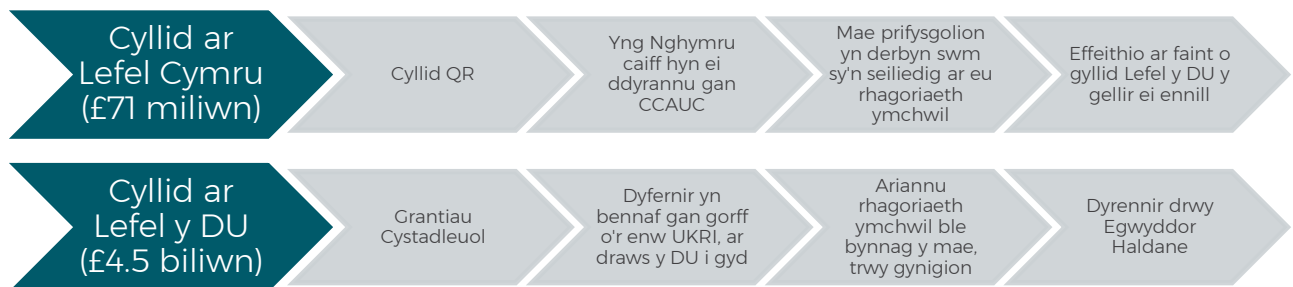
Cyllid ar Lefel Cymru (£71 miliwn)

Cyllid QR

Yng Nghymru caiff hyn ei ddyrannu gan CCAUC

Mae prifysgolion yn derbyn swm sy'n seiliedig ar eu rhagoriaeth ymchwil

Effeithio ar faint o gyllid Lefel y DU y gellir ei ennill

Cyllid ar Lefel y DU (£4.5 biliwn)

Grantiau Cystadleuol

Dyfernir yn bennaf gan gorff o'r enw UKRI, ar draws y DU i gyd

Ariannu rhagoriaeth ymchwil ble bynnag y mae, trwy gynigion

Dyrennir drwy Egwyddor Haldane